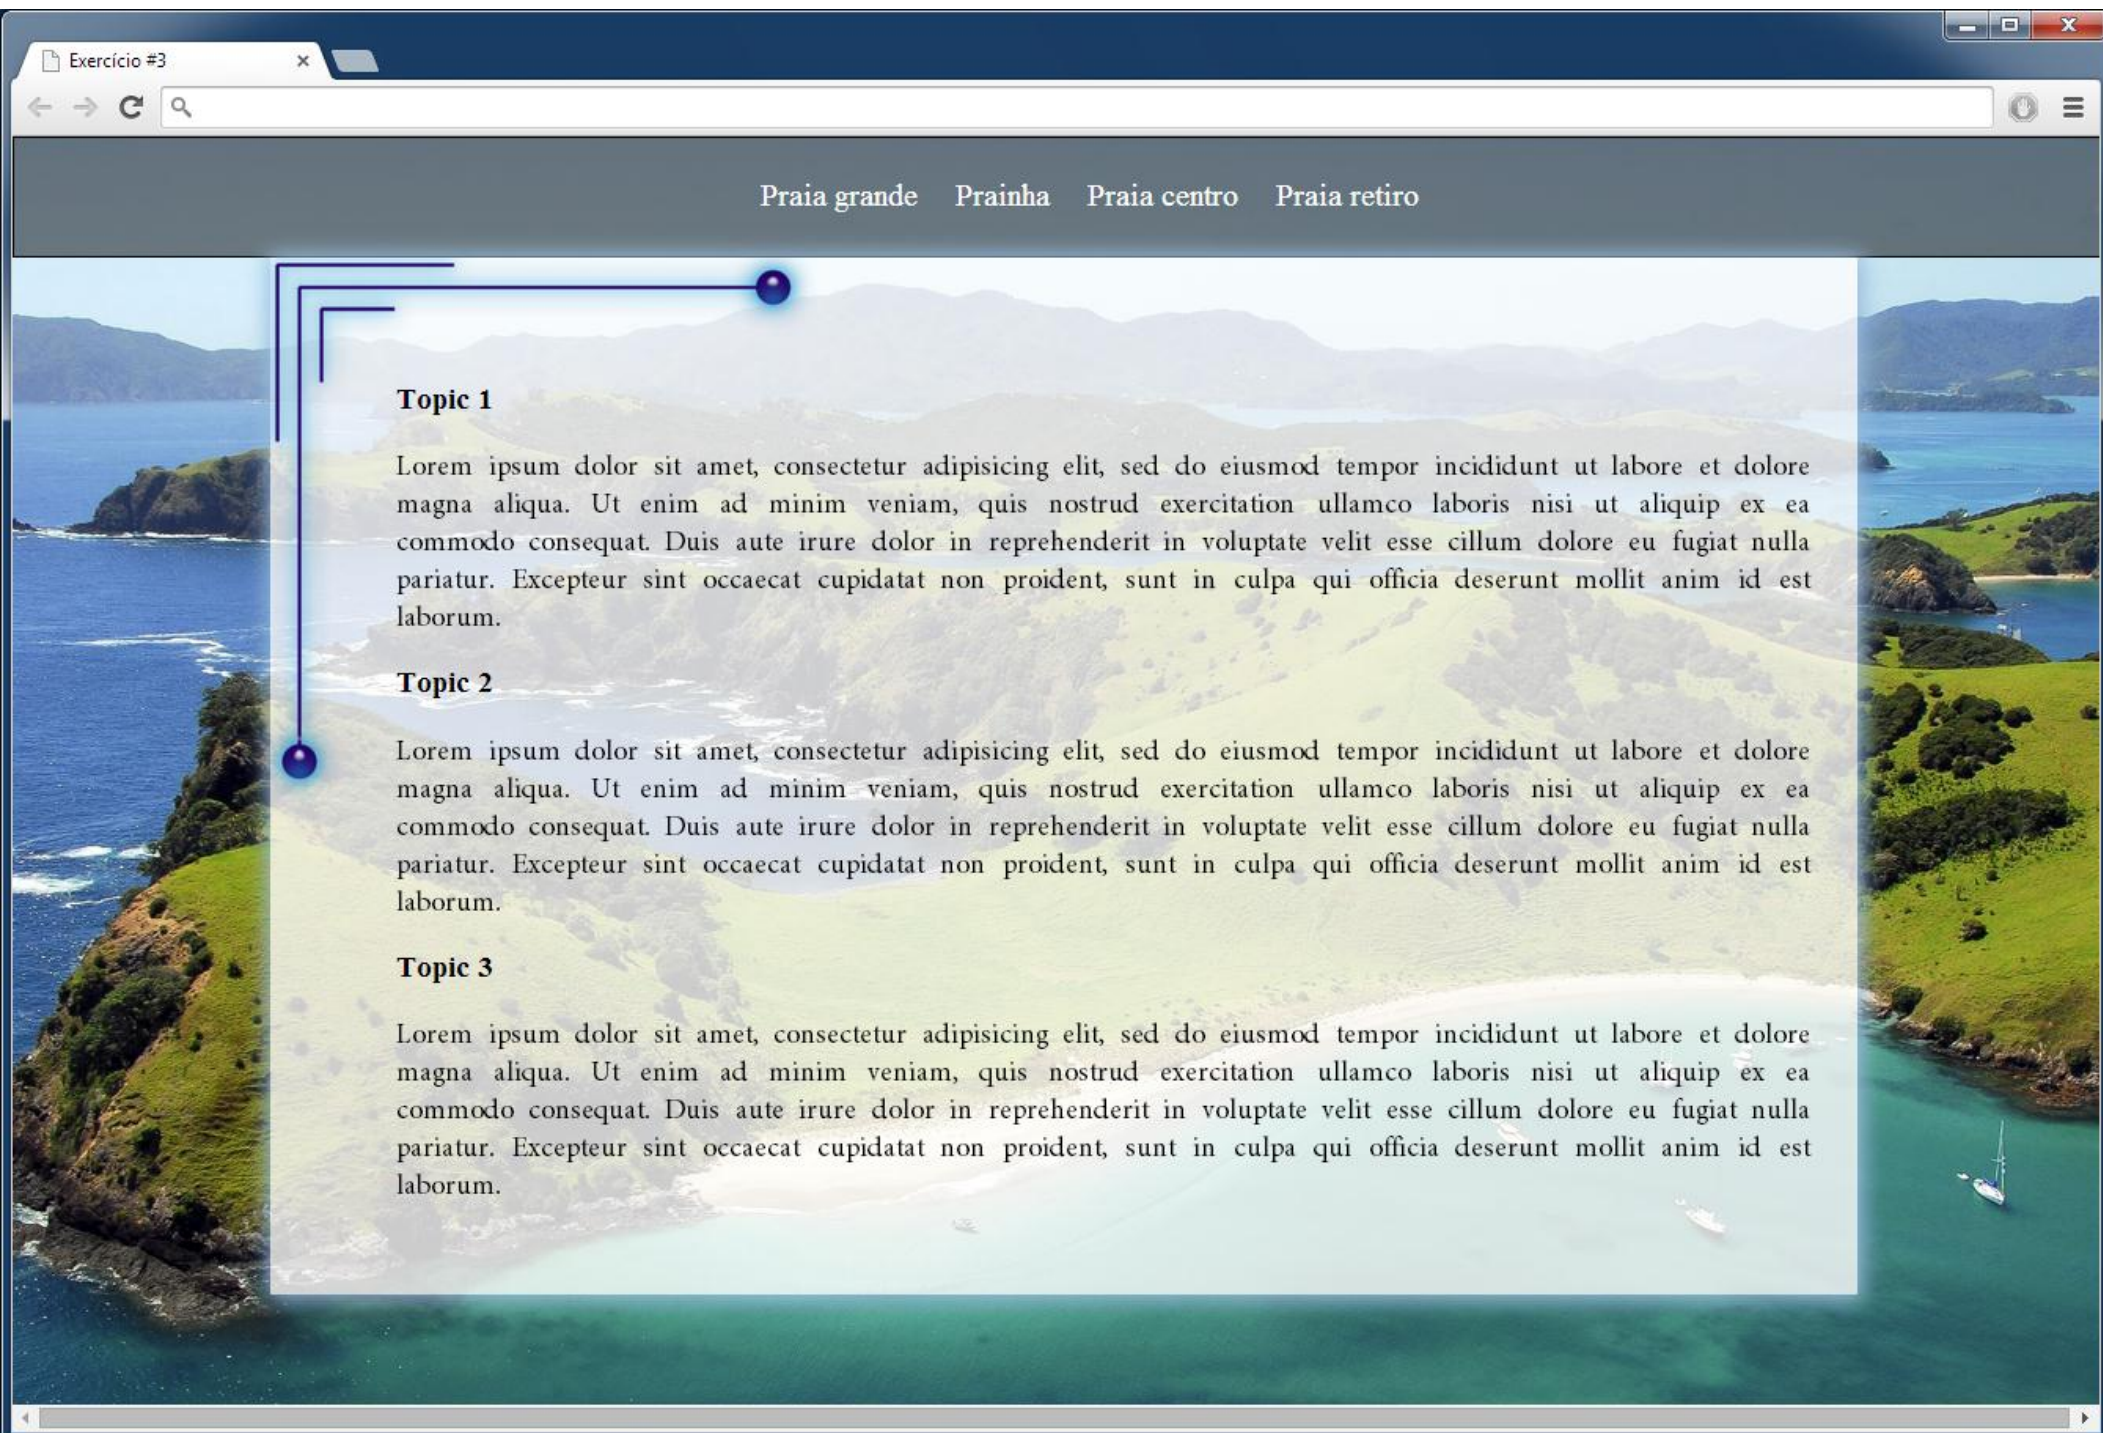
Exercício #3

Praia grande Prainha Praia centro Praia retiro

Topic 1

Lorem ipsum dolor sit amet, consectetur adipisicing elit, sed do eiusmod tempor incididunt ut labore et dolore magna aliqua. Ut enim ad minim veniam, quis nostrud exercitation ullamco laboris nisi ut aliquip ex ea commodo consequat. Duis aute irure dolor in reprehenderit in voluptate velit esse cillum dolore eu fugiat nulla pariatur. Excepteur sint occaecat cupidatat non proident, sunt in culpa qui officia deserunt mollit anim id est laborum.

Topic 2

Lorem ipsum dolor sit amet, consectetur adipisicing elit, sed do eiusmod tempor incididunt ut labore et dolore magna aliqua. Ut enim ad minim veniam, quis nostrud exercitation ullamco laboris nisi ut aliquip ex ea commodo consequat. Duis aute irure dolor in reprehenderit in voluptate velit esse cillum dolore eu fugiat nulla pariatur. Excepteur sint occaecat cupidatat non proident, sunt in culpa qui officia deserunt mollit anim id est laborum.

Topic 3

Lorem ipsum dolor sit amet, consectetur adipisicing elit, sed do eiusmod tempor incididunt ut labore et dolore magna aliqua. Ut enim ad minim veniam, quis nostrud exercitation ullamco laboris nisi ut aliquip ex ea commodo consequat. Duis aute irure dolor in reprehenderit in voluptate velit esse cillum dolore eu fugiat nulla pariatur. Excepteur sint occaecat cupidatat non proident, sunt in culpa qui officia deserunt mollit anim id est laborum.